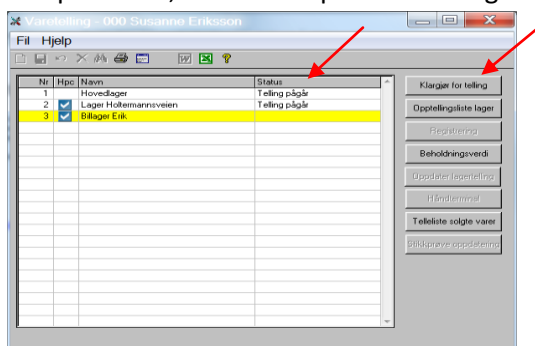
Varetelling - 000 Susanne Eriksson

Fil Hjelp

| Nr | Hpc | Navn | Status |
|---|---|---|---|
| 1 | | Hovedlager | Telling pågår |
| 2 | ✔ | Lager Holtermannsveien | Telling pågår |
| 3 | ✔ | Billager Erik | |

Klargjør for telling
Opptellingsliste lager
Registrering
Beholdningsverdi
Upodater lagertelling
Håndterminal
Telleliste solgte varer
Stikkprøve oppdatering